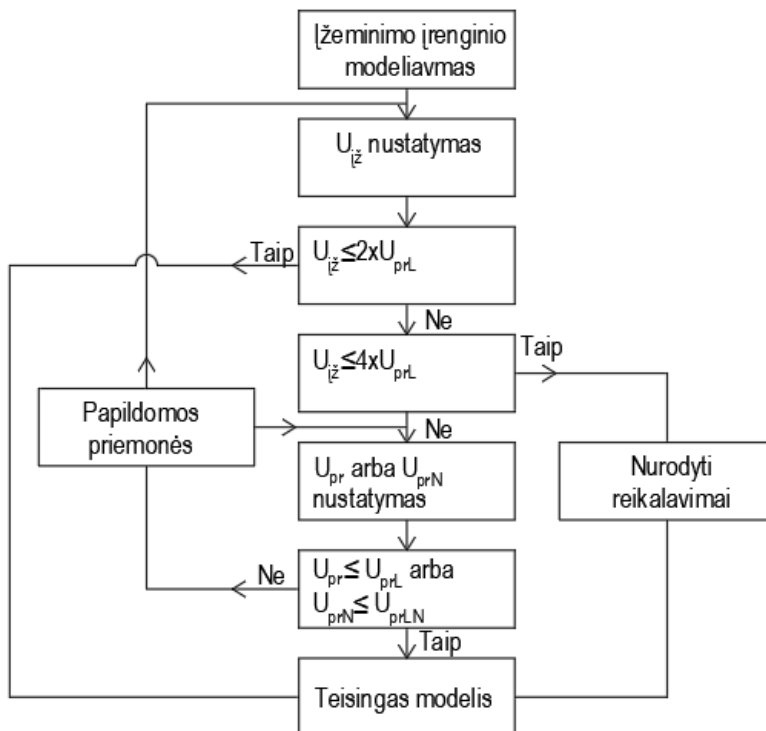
Įžeminimo įrenginio modeliavmas

$U_{įž}$ nustatymas

Taip

$U_{įž} \leq 2xU_{prL}$

Ne

$U_{įž} \leq 4xU_{prL}$

Taip

Papildomos priemonės

Ne

$U_{pr}$ arba $U_{prN}$ nustatymas

Nurodyti reikalavimai

Ne

$U_{pr} \leq U_{prL}$ arba $U_{prN} \leq U_{prLN}$

Taip

Teisingas modelis